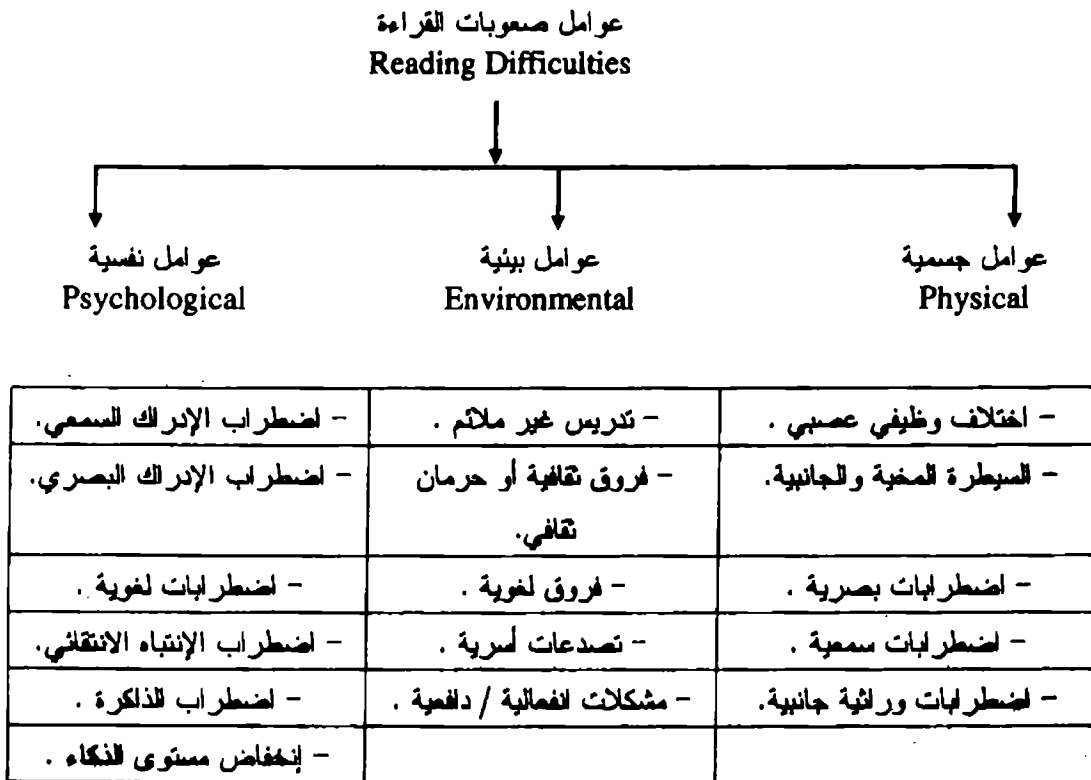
عوامل صعوبات القراءة
Reading Difficulties

عوامل جسمية
Physical

عوامل بيئية
Environmental

عوامل نفسية
Psychological

| – اختلاف وظيفي عصبي . | – تدريس غير ملائم . | – اضطراب الإدراك السمعي. |
|---|---|---|
| – السيطرة المخية والجانبية. | – فروق ثقافية أو حرمان ثقافي. | – اضطراب الإدراك البصري. |
| – اضطرابات بصرية . | – فروق لغوية . | – اضطرابات لغوية . |
| – اضطرابات سمعية . | – تصدعات أسرية . | – اضطراب الإنتباه الانتقائي. |
| – اضطرابات وراثية جانبية. | – مشكلات انفعالية / دافعية . | – اضطراب الذاكرة . |
| | | – إنخفاض مستوى الذكاء . |